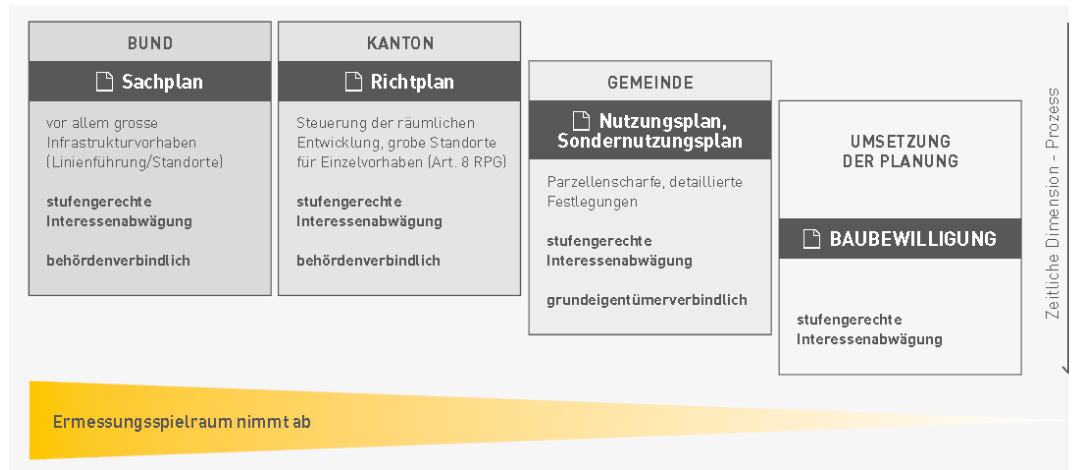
BUND

Sachplan

vor allem grosse Infrastrukturvorhaben (Linienführung/Standorte)

stufengerechte Interessenabwägung

behördenverbindlich

KANTON

Richtplan

Steuerung der räumlichen Entwicklung, grobe Standorte für Einzelvorhaben (Art. 8 RPG)

stufengerechte Interessenabwägung

behördenverbindlich

GEMEINDE

Nutzungsplan, Sondernutzungsplan

Parzellenscharfe, detaillierte Festlegungen

stufengerechte Interessenabwägung

grundeigentümerverbindlich

UMSETZUNG DER PLANUNG

BAUBEWILLIGUNG

stufengerechte Interessenabwägung

Zeitliche Dimension - Prozess

Ermessungsspielraum nimmt ab